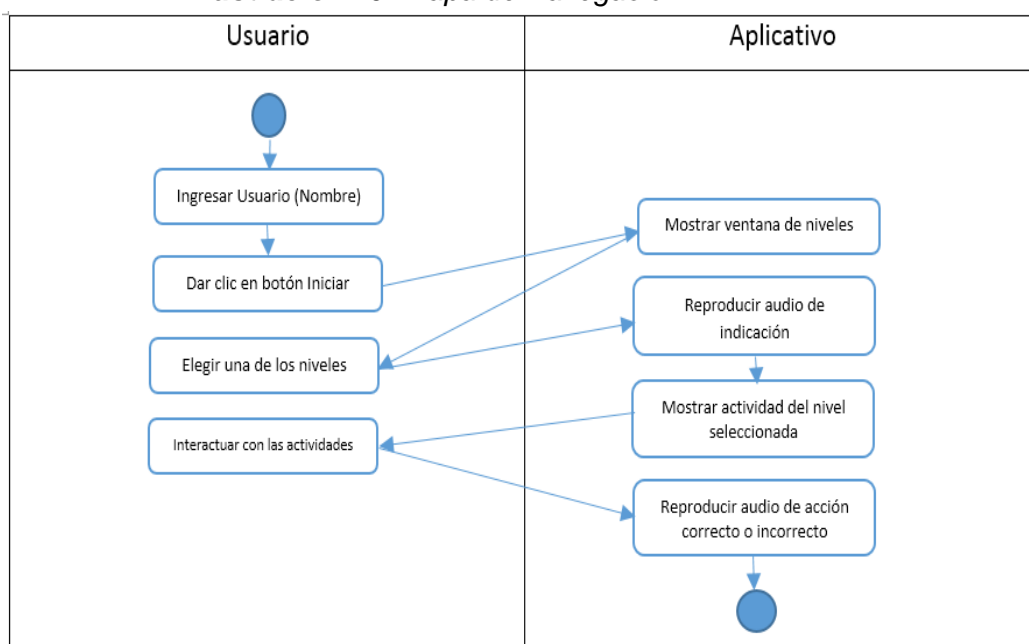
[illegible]

| Usuario | Aplicativo |
|---|---|
| Ingresar Usuario (Nombre) | Mostrar ventana de niveles |
| Dar clic en botón Iniciar | Reproducir audio de indicación |
| Elegir una de los niveles | Mostrar actividad del nivel seleccionada |
| Interactuar con las actividades | Reproducir audio de acción correcto o incorrecto |